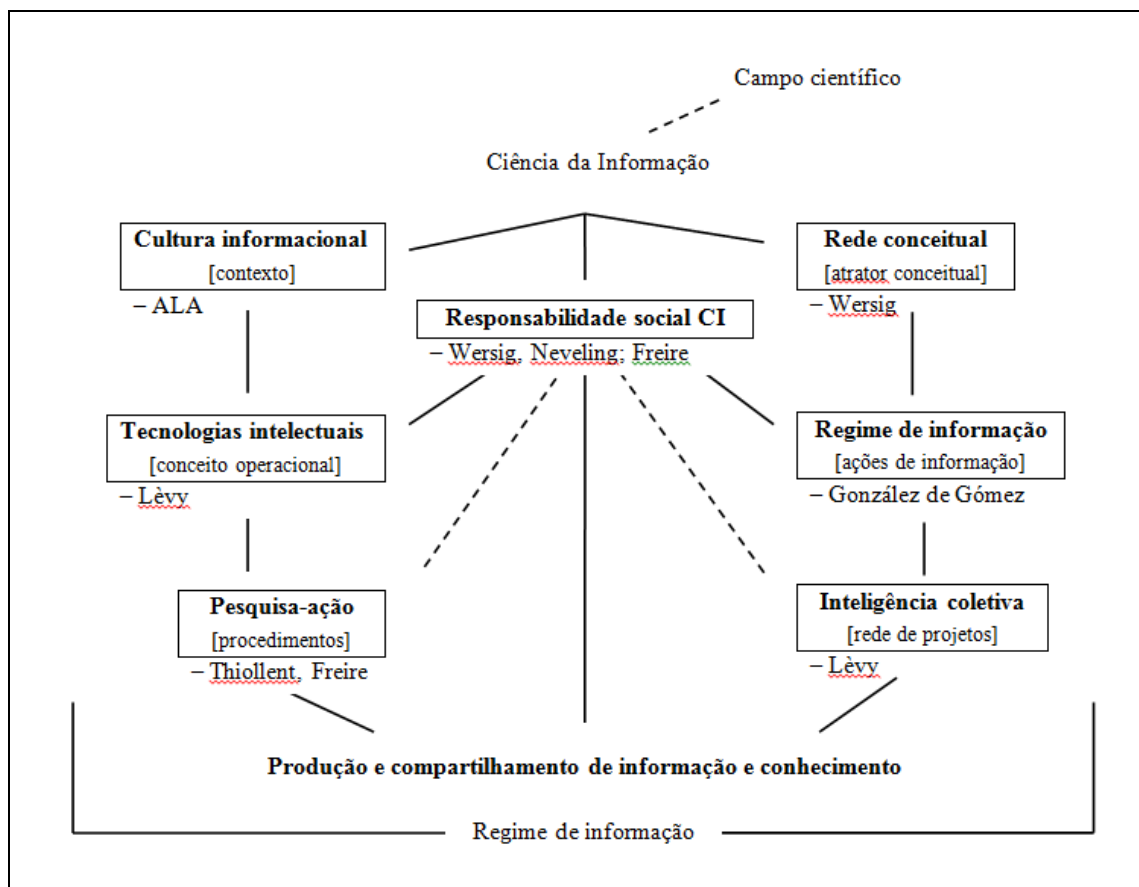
Campo científico

Ciência da Informação

**Cultura informacional**
[contexto]
– ALA

**Responsabilidade social CI**
– Wersig, Neveling; Freire

**Rede conceitual**
[atrator conceitual]
– Wersig

**Tecnologias intelectuais**
[conceito operacional]
– Lèvy

**Regime de informação**
[ações de informação]
– González de Gómez

**Pesquisa-ação**
[procedimentos]
– Thiollent, Freire

**Inteligência coletiva**
[rede de projetos]
– Lèvy

**Produção e compartilhamento de informação e conhecimento**

Regime de informação